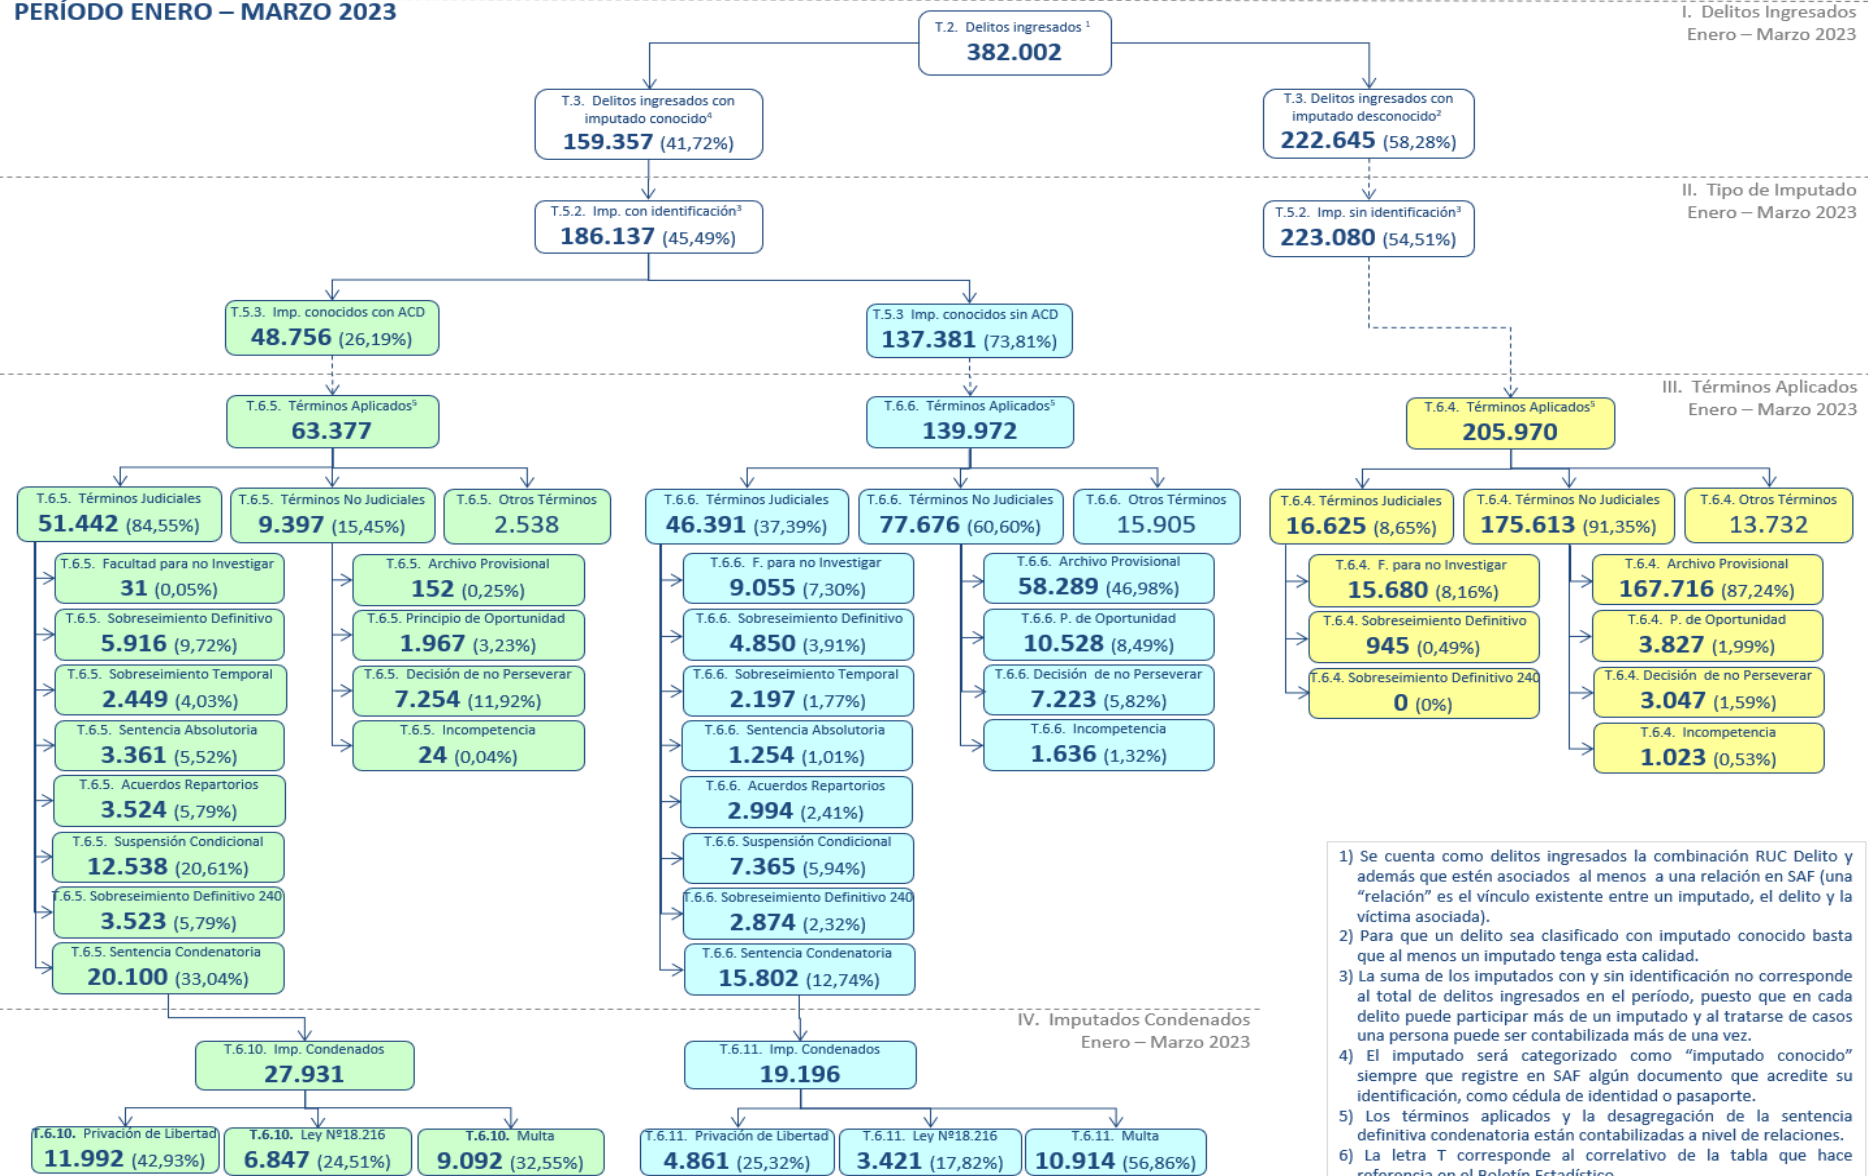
PERÍODO ENERO – MARZO 2023

I. Delitos Ingresados
Enero – Marzo 2023

T.2. Delitos ingresados $^1$
382.002

T.3. Delitos ingresados con imputado conocido$^4$
159.357 (41,72%)

T.3. Delitos ingresados con imputado desconocido$^2$
222.645 (58,28%)

II. Tipo de Imputado
Enero – Marzo 2023

T.5.2. Imp. con identificación$^3$
186.137 (45,49%)

T.5.2. Imp. sin identificación$^3$
223.080 (54,51%)

T.5.3. Imp. conocidos con ACD
48.756 (26,19%)

T.5.3 Imp. conocidos sin ACD
137.381 (73,81%)

III. Términos Aplicados
Enero – Marzo 2023

T.6.5. Términos Aplicados$^5$
63.377

T.6.6. Términos Aplicados$^5$
139.972

T.6.4. Términos Aplicados$^5$
205.970

T.6.5. Términos Judiciales
51.442 (84,55%)

T.6.5. Términos No Judiciales
9.397 (15,45%)

T.6.5. Otros Términos
2.538

T.6.6. Términos Judiciales
46.391 (37,39%)

T.6.6. Términos No Judiciales
77.676 (60,60%)

T.6.6. Otros Términos
15.905

T.6.4. Términos Judiciales
16.625 (8,65%)

T.6.4. Términos No Judiciales
175.613 (91,35%)

T.6.4. Otros Términos
13.732

T.6.5. Facultad para no Investigar
31 (0,05%)

T.6.5. Sobreseimiento Definitivo
5.916 (9,72%)

T.6.5. Sobreseimiento Temporal
2.449 (4,03%)

T.6.5. Sentencia Absolutoria
3.361 (5,52%)

T.6.5. Acuerdos Repartorios
3.524 (5,79%)

T.6.5. Suspensión Condicional
12.538 (20,61%)

T.6.5. Sobreseimiento Definitivo 240
3.523 (5,79%)

T.6.5. Sentencia Condenatoria
20.100 (33,04%)

T.6.5. Archivo Provisional
152 (0,25%)

T.6.5. Principio de Oportunidad
1.967 (3,23%)

T.6.5. Decisión de no Perseverar
7.254 (11,92%)

T.6.5. Incompetencia
24 (0,04%)

T.6.6. F. para no Investigar
9.055 (7,30%)

T.6.6. Sobreseimiento Definitivo
4.850 (3,91%)

T.6.6. Sobreseimiento Temporal
2.197 (1,77%)

T.6.6. Sentencia Absolutoria
1.254 (1,01%)

T.6.6. Acuerdos Repartorios
2.994 (2,41%)

T.6.6. Suspensión Condicional
7.365 (5,94%)

T.6.6. Sobreseimiento Definitivo 240
2.874 (2,32%)

T.6.6. Sentencia Condenatoria
15.802 (12,74%)

T.6.6. Archivo Provisional
58.289 (46,98%)

T.6.6. P. de Oportunidad
10.528 (8,49%)

T.6.6. Decisión de no Perseverar
7.223 (5,82%)

T.6.6. Incompetencia
1.636 (1,32%)

T.6.4. F. para no Investigar
15.680 (8,16%)

T.6.4. Sobreseimiento Definitivo
945 (0,49%)

T.6.4. Sobreseimiento Definitivo 240
0 (0%)

T.6.4. Archivo Provisional
167.716 (87,24%)

T.6.4. P. de Oportunidad
3.827 (1,99%)

T.6.4. Decisión de no Perseverar
3.047 (1,59%)

T.6.4. Incompetencia
1.023 (0,53%)

IV. Imputados Condenados
Enero – Marzo 2023

T.6.10. Imp. Condenados
27.931

T.6.11. Imp. Condenados
19.196

T.6.10. Privación de Libertad
11.992 (42,93%)

T.6.10. Ley Nº18.216
6.847 (24,51%)

T.6.10. Multa
9.092 (32,55%)

T.6.11. Privación de Libertad
4.861 (25,32%)

T.6.11. Ley Nº18.216
3.421 (17,82%)

T.6.11. Multa
10.914 (56,86%)

1) Se cuenta como delitos ingresados la combinación RUC Delito y además que estén asociados al menos a una relación en SAF (una "relación" es el vínculo existente entre un imputado, el delito y la víctima asociada).
2) Para que un delito sea clasificado con imputado conocido basta que al menos un imputado tenga esta calidad.
3) La suma de los imputados con y sin identificación no corresponde al total de delitos ingresados en el período, puesto que en cada delito puede participar más de un imputado y al tratarse de casos una persona puede ser contabilizada más de una vez.
4) El imputado será categorizado como "imputado conocido" siempre que registre en SAF algún documento que acredite su identificación, como cédula de identidad o pasaporte.
5) Los términos aplicados y la desagregación de la sentencia definitiva condenatoria están contabilizadas a nivel de relaciones.
6) La letra T corresponde al correlativo de la tabla que hace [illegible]